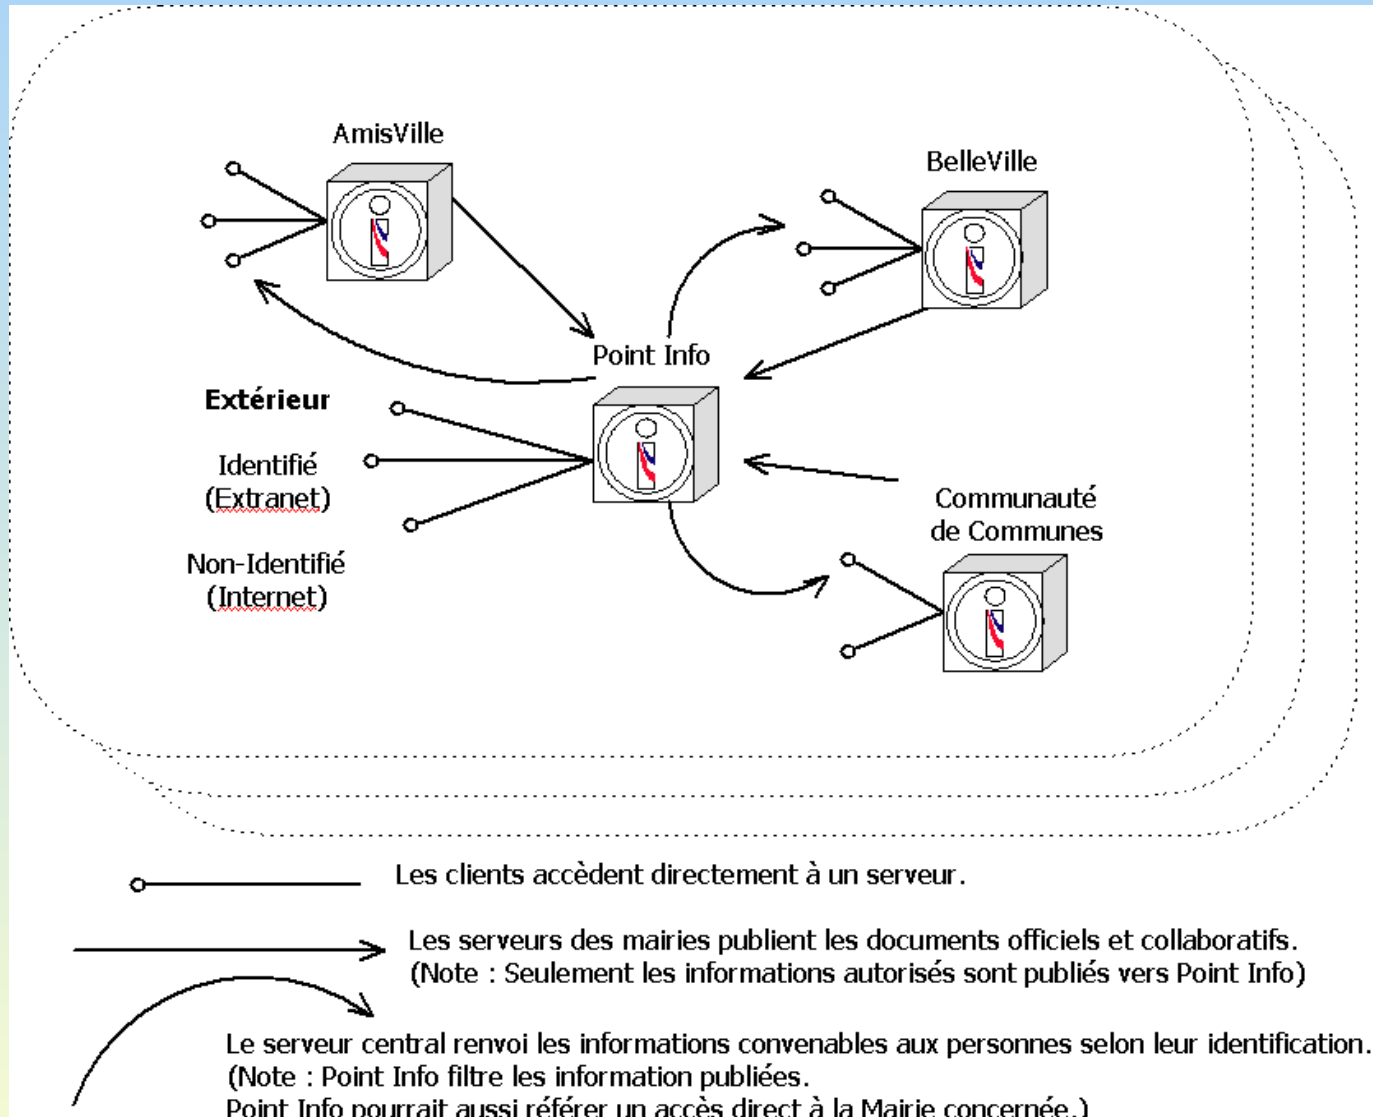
AmisVille

BelleVille

Point Info

Extérieur

Identifié
(Extranet)

Non-Identifié
(Internet)

Communauté
de Communes

Les clients accèdent directement à un serveur.

Les serveurs des mairies publient les documents officiels et collaboratifs.
(Note : Seulement les informations autorisés sont publiés vers Point Info)

Le serveur central renvoi les informations convenables aux personnes selon leur identification.
(Note : Point Info filtre les information publiées.
Point Info pourrait aussi référer un accès direct à la Mairie concernée.)